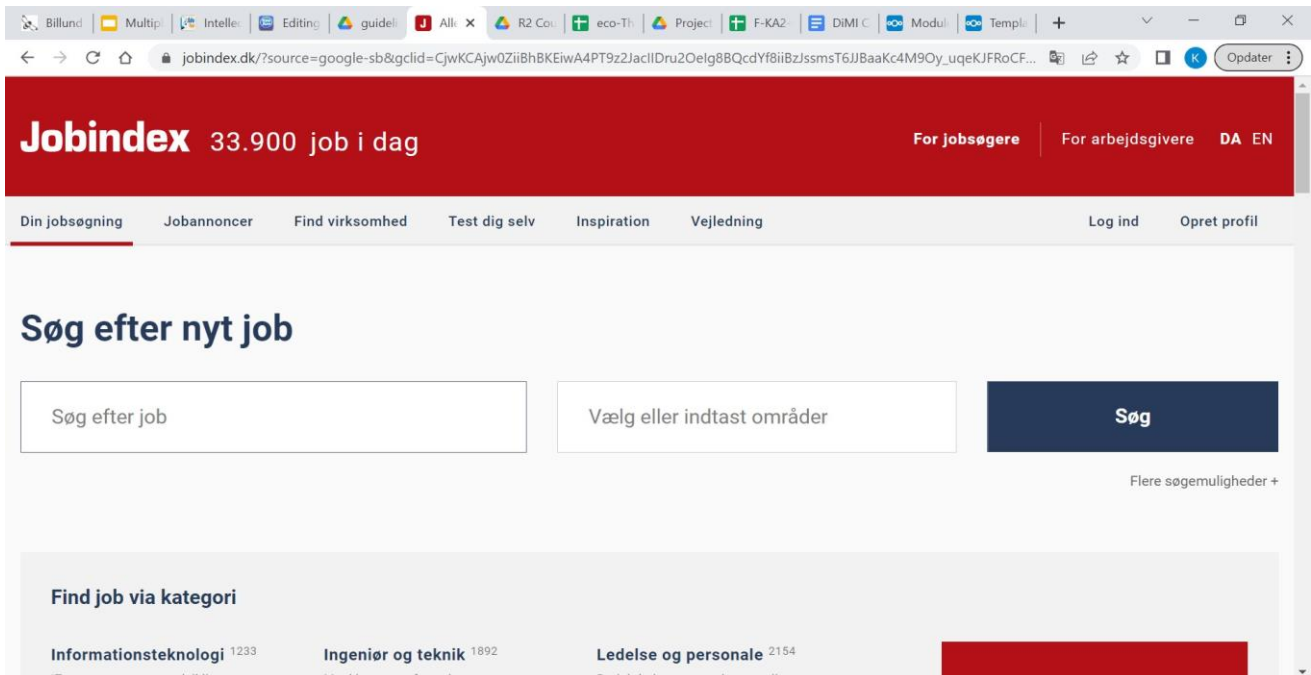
Billund | Multip | Intelle | Editing | guideli | All × | R2 Co | eco-Th | Project | F-KA2 | DiMI C | Modul | Templ | +

jobindex.dk/?source=google-sb&gclid=CjwKCAjw0ZiiBhBKEiwA4PT9z2JacIIDru2OeIg8BQcdYf8iiBzJssmsT6JJBaaKc4M9Oy_uqeKJFRoCF...

K Opdater

Jobindex 33.900 job i dag

For jobsøgere For arbejdsgivere DA EN

Din jobsøgning Jobannoncer Find virksomhed Test dig selv Inspiration Vejledning Log ind Opret profil

Søg efter nyt job

Søg efter job

Vælg eller indtast områder

Søg

Flere søgemuligheder +

Find job via kategori

Informationsteknologi 1233 Ingeniør og teknik 1892 Ledelse og personale 2154